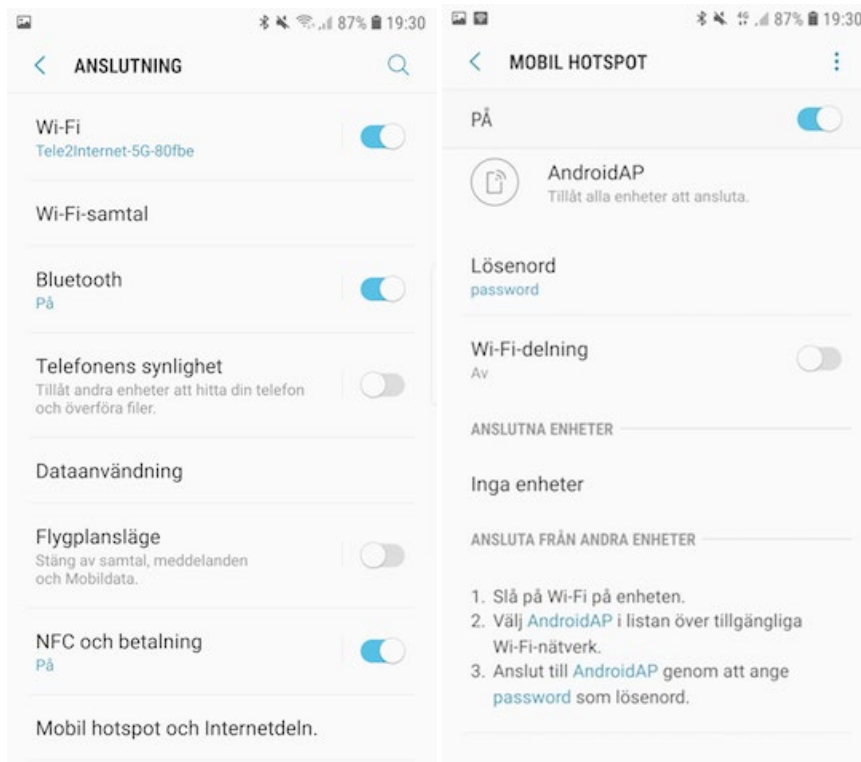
87% 19:30

ANSLUTNING

Wi-Fi
Tele2Internet-5G-80fbe

Wi-Fi-samtal

Bluetooth
På

Telefonens synlighet
Tillåt andra enheter att hitta din telefon och överföra filer.

Dataanvändning

Flygplansläge
Stäng av samtal, meddelanden och Mobildata.

NFC och betalning
På

Mobil hotspot och Internetdeln.

87% 19:30

MOBIL HOTSPOT

PÅ

AndroidAP
Tillåt alla enheter att ansluta.

Lösenord
password

Wi-Fi-delning
Av

ANSLUTNA ENHETER

Inga enheter

ANSLUTA FRÅN ANDRA ENHETER

1. Slå på Wi-Fi på enheten.
2. Välj AndroidAP i listan över tillgängliga Wi-Fi-nätverk.
3. Anslut till AndroidAP genom att ange password som lösenord.